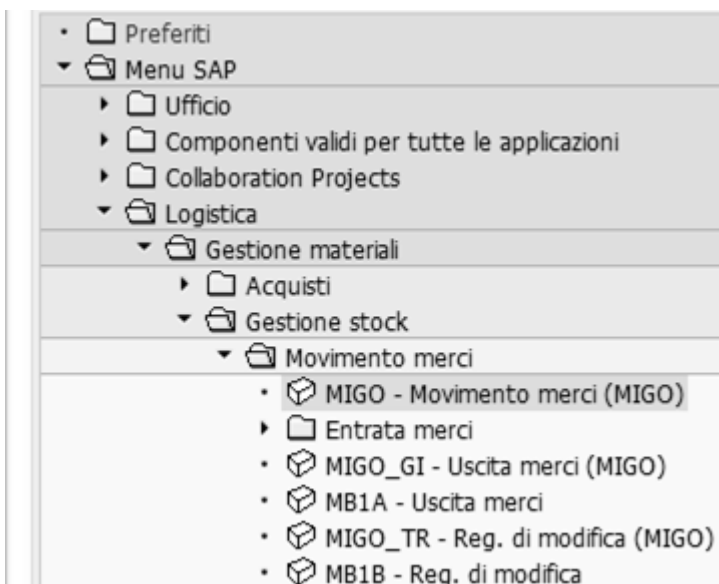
Preferiti
Menu SAP
Ufficio
Componenti validi per tutte le applicazioni
Collaboration Projects
Logistica
Gestione materiali
Acquisti
Gestione stock
Movimento merci
MIGO - Movimento merci (MIGO)
Entrata merci
MIGO_GI - Uscita merci (MIGO)
MB1A - Uscita merci
MIGO_TR - Reg. di modifica (MIGO)
MB1B - Reg. di modifica